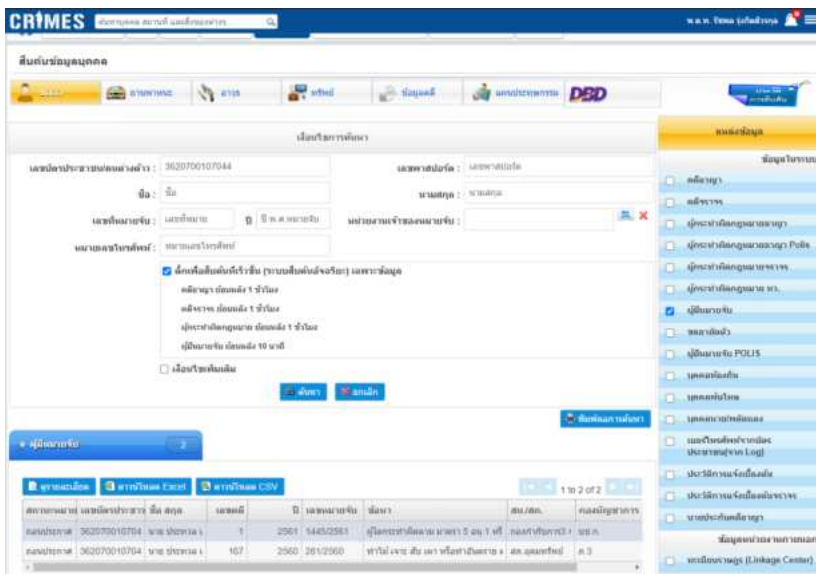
CRIMES

ค้นหาบุคคล สถานที่ และสิ่งของต่างๆ

พ.ต.ท. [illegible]

สืบค้นข้อมูลบุคคล

บุคคล | ยานพาหนะ | อาวุธ | ทรัพย์ | ข้อมูลคดี | นครบาลทุกภาค | DBD

เงื่อนไขการค้นหา

เลขประจำตัวประชาชน/หนังสือเดินทาง : 3620700107044

เลขพาสปอร์ต : เลขพาสปอร์ต

ชื่อ : ชื่อ

นามสกุล : นามสกุล

เลขที่หมายจับ : เลขที่หมายจับ ปี ปี พ.ศ.หมายจับ

หน่วยงานเจ้าของหมายจับ :

หมายเลขโทรศัพท์ : หมายเลขโทรศัพท์

ค้นหาเพิ่มเติมที่เร็วขึ้น (ระบบสืบค้นอัจฉริยะ) เฉพาะข้อมูล

คดีอาญา ย้อนหลัง 1 ชั่วโมง

คดีจราจร ย้อนหลัง 1 ชั่วโมง

ผู้กระทำผิดกฎหมาย ย้อนหลัง 1 ชั่วโมง

ผู้ต้องหมายจับ ย้อนหลัง 10 นาที

เงื่อนไขเพิ่มเติม

ค้นหา ยกเลิก

พิมพ์ผลการค้นหา

ผู้ต้องหมายจับ 2

ดูรายละเอียด ส่งออกไฟล์ Excel ส่งออกไฟล์ CSV

1 to 2 of 2

| สถานะหมาย | เลขบัตรประชาชน | ชื่อ สกุล | ลำดับที่ | ปี | เลขหมายจับ | ข้อหา | สน./สภ. | กองบัญชาการ |
|---|---|---|---|---|---|---|---|---|
| ถอนหมายจับ | 362070010704 | นาย ประหวัด | 1 | 2561 | 1445/2561 | ผู้ใดกระทำผิดตาม มาตรา 5 อนุ 1 หรื | กองกำกับการ 3 | บช.ก. |
| ถอนหมายจับ | 362070010704 | นาย ประหวัด | 167 | 2560 | 261/2560 | ทำไม้ เจาะ สับ เผา หรือทำอันตราย | สภ.อุดมทรัพย์ | ภ.3 |

แหล่งข้อมูล

ข้อมูลในระบบ

คดีอาญา

คดีจราจร

ผู้กระทำผิดกฎหมายอาญา

ผู้กระทำผิดกฎหมายอาญา Polis

ผู้กระทำผิดกฎหมายจราจร

ผู้กระทำผิดกฎหมาย พร.

ผู้ต้องหมายจับ

ของหายได้คืน

ผู้ต้องหมายจับ POLIS

บุคคลต้องค้น

บุคคลพ้นโทษ

บุคคลตามหมายต้องขัง

เบอร์โทรศัพท์จากบัตรประชาชน(จาก Log)

ประวัติการแจ้งเบื้องต้น

ประวัติการแจ้งเบื้องต้นจราจร

นายประกันคดีอาญา

ข้อมูลหน่วยงานภายนอก

หน้าเชื่อมโยงศูนย์ (Linkage Center)